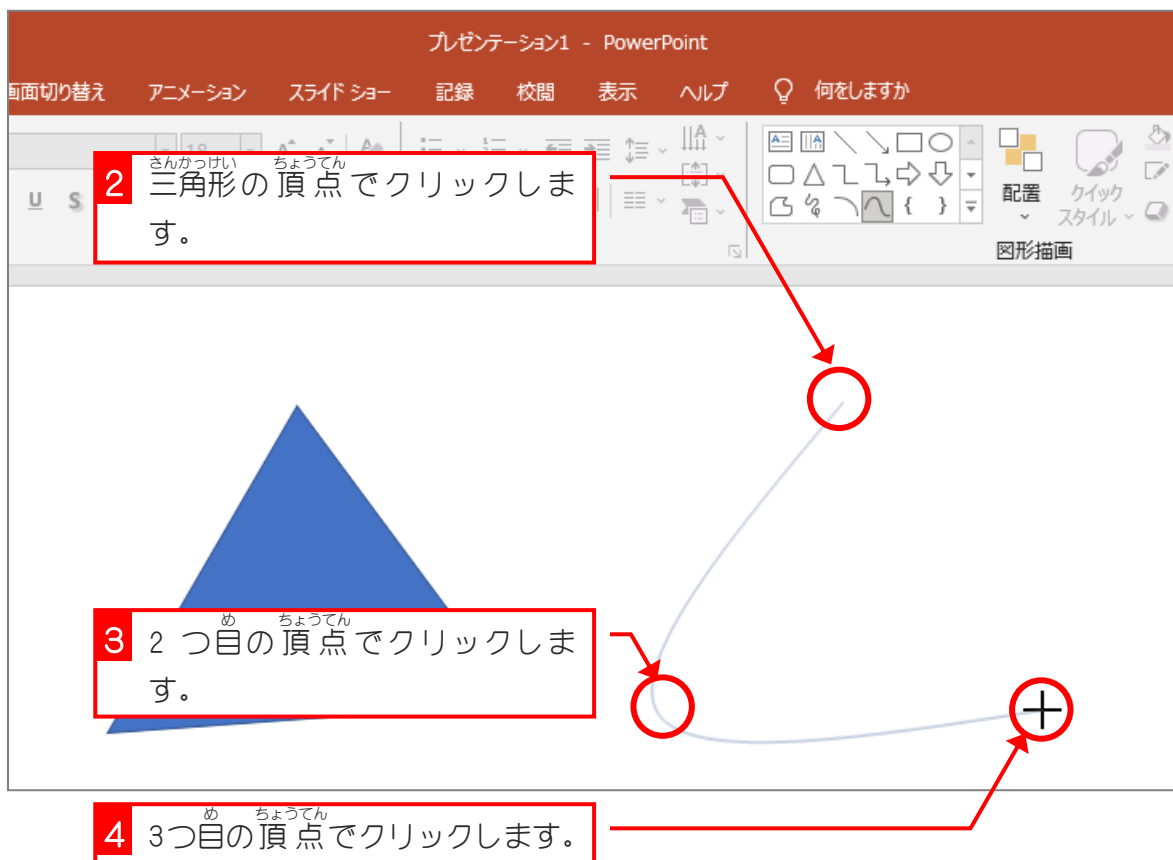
プレゼンテーション1 - PowerPoint

画面切り替え　アニメーション　スライド ショー　記録　校閲　表示　ヘルプ　何をしますか

18

配置

クイック スタイル

図形描画

2 三角形(さんかっけい)の頂点(ちょうてん)でクリックします。

3 2つ目(め)の頂点(ちょうてん)でクリックします。

4 3つ目(め)の頂点(ちょうてん)でクリックします。